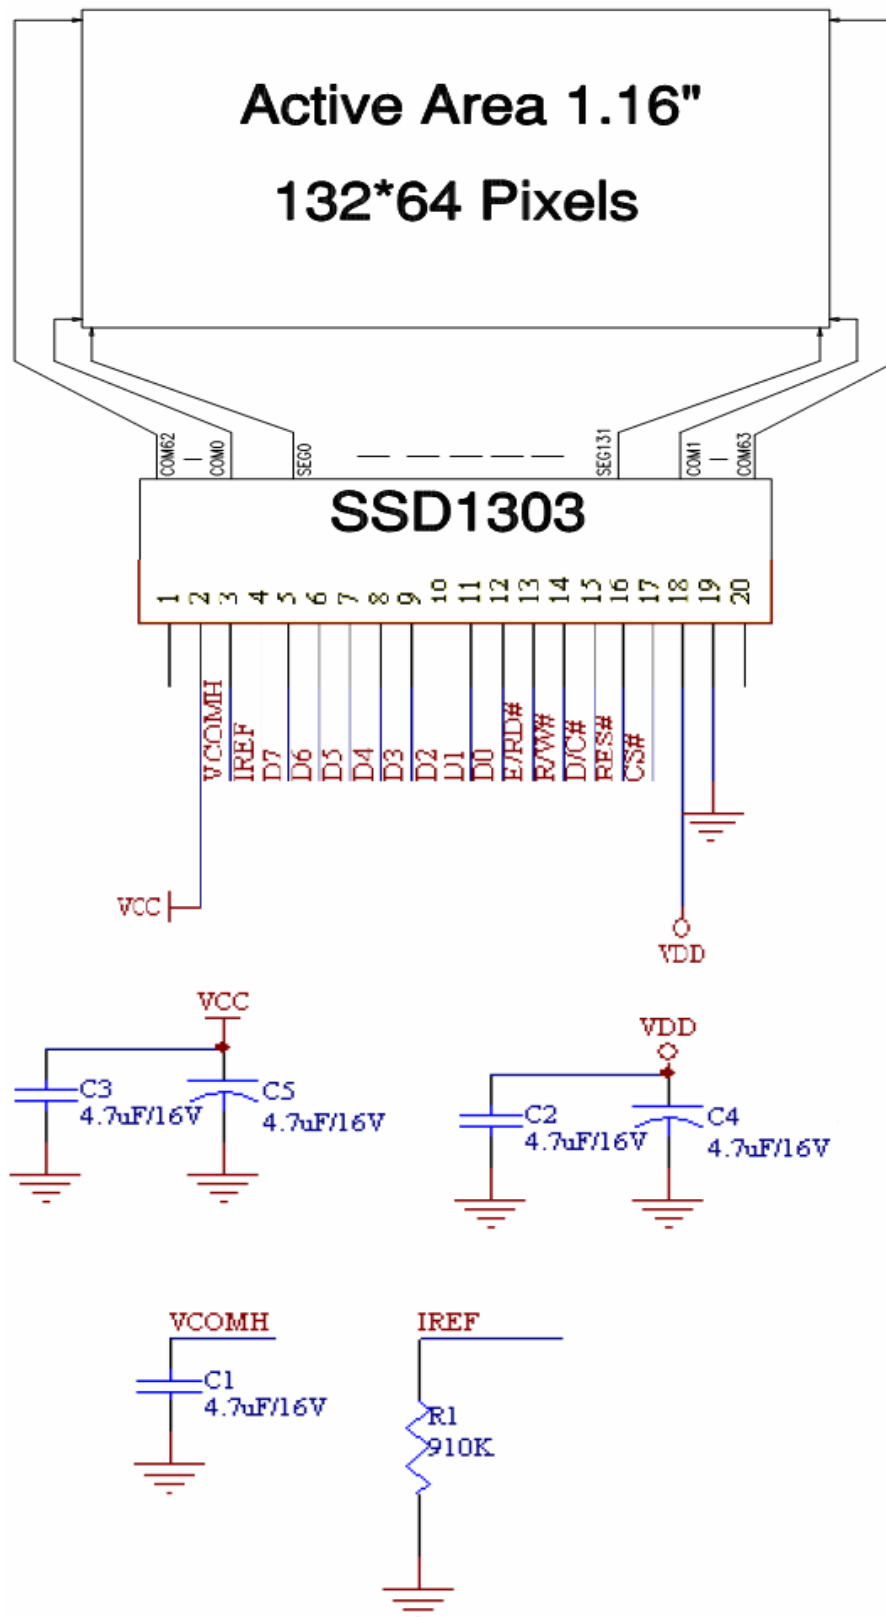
Active Area 1.16"

132*64 Pixels

COM62
|
COM0
SEG0
— — — — — —
SEG131
COM1
|
COM63

SSD1303

1 2 3 4 5 6 7 8 9 10 11 12 13 14 15 16 17 18 19 20

VCOMH IREF D7 D6 D5 D4 D3 D2 D1 D0 E/RD# R/W# D/C# RES# CS#

VCC

VDD

VCC

C3
4.7uF/16V

C5
4.7uF/16V

VDD

C2
4.7uF/16V

C4
4.7uF/16V

VCOMH

C1
4.7uF/16V

IREF

R1
910K